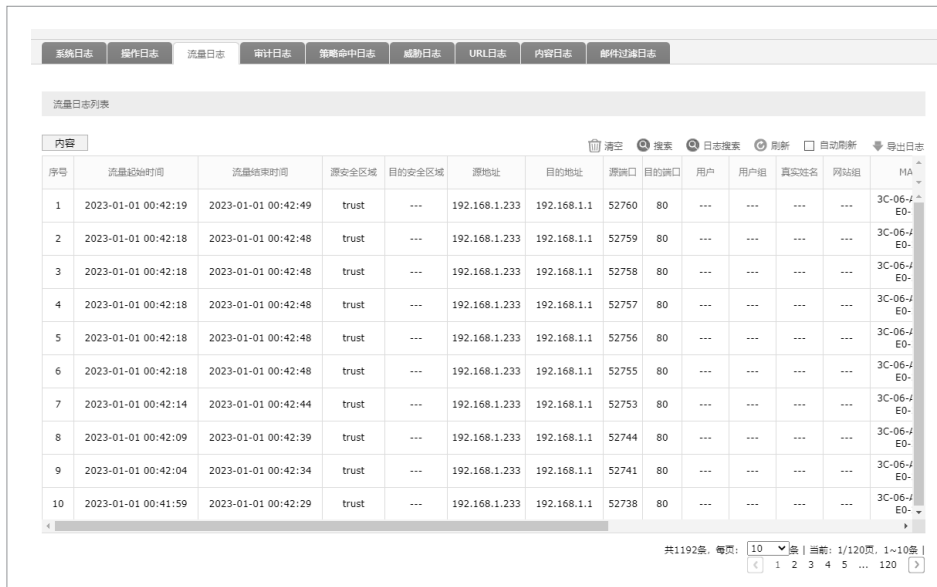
系统日志 操作日志 流量日志 审计日志 策略命中日志 威胁日志 URL日志 内容日志 邮件过滤日志

流量日志列表

内容

清空 搜索 日志搜索 刷新 自动刷新 导出日志

| 序号 | 流量起始时间 | 流量结束时间 | 源安全区域 | 目的安全区域 | 源地址 | 目的地址 | 源端口 | 目的端口 | 用户 | 用户组 | 真实姓名 | 网站组 | MA |
|---|---|---|---|---|---|---|---|---|---|---|---|---|---|
| 1 | 2023-01-01 00:42:19 | 2023-01-01 00:42:49 | trust | --- | 192.168.1.233 | 192.168.1.1 | 52760 | 80 | --- | --- | --- | --- | 3C-06-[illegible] E0- |
| 2 | 2023-01-01 00:42:18 | 2023-01-01 00:42:48 | trust | --- | 192.168.1.233 | 192.168.1.1 | 52759 | 80 | --- | --- | --- | --- | 3C-06-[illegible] E0- |
| 3 | 2023-01-01 00:42:18 | 2023-01-01 00:42:48 | trust | --- | 192.168.1.233 | 192.168.1.1 | 52758 | 80 | --- | --- | --- | --- | 3C-06-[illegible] E0- |
| 4 | 2023-01-01 00:42:18 | 2023-01-01 00:42:48 | trust | --- | 192.168.1.233 | 192.168.1.1 | 52757 | 80 | --- | --- | --- | --- | 3C-06-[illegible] E0- |
| 5 | 2023-01-01 00:42:18 | 2023-01-01 00:42:48 | trust | --- | 192.168.1.233 | 192.168.1.1 | 52756 | 80 | --- | --- | --- | --- | 3C-06-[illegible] E0- |
| 6 | 2023-01-01 00:42:18 | 2023-01-01 00:42:48 | trust | --- | 192.168.1.233 | 192.168.1.1 | 52755 | 80 | --- | --- | --- | --- | 3C-06-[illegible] E0- |
| 7 | 2023-01-01 00:42:14 | 2023-01-01 00:42:44 | trust | --- | 192.168.1.233 | 192.168.1.1 | 52753 | 80 | --- | --- | --- | --- | 3C-06-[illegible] E0- |
| 8 | 2023-01-01 00:42:09 | 2023-01-01 00:42:39 | trust | --- | 192.168.1.233 | 192.168.1.1 | 52744 | 80 | --- | --- | --- | --- | 3C-06-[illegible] E0- |
| 9 | 2023-01-01 00:42:04 | 2023-01-01 00:42:34 | trust | --- | 192.168.1.233 | 192.168.1.1 | 52741 | 80 | --- | --- | --- | --- | 3C-06-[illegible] E0- |
| 10 | 2023-01-01 00:41:59 | 2023-01-01 00:42:29 | trust | --- | 192.168.1.233 | 192.168.1.1 | 52738 | 80 | --- | --- | --- | --- | 3C-06-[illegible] E0- |

共1192条，每页: 10 条 | 当前: 1/120页，1~10条 |
< 1 2 3 4 5 ... 120 >